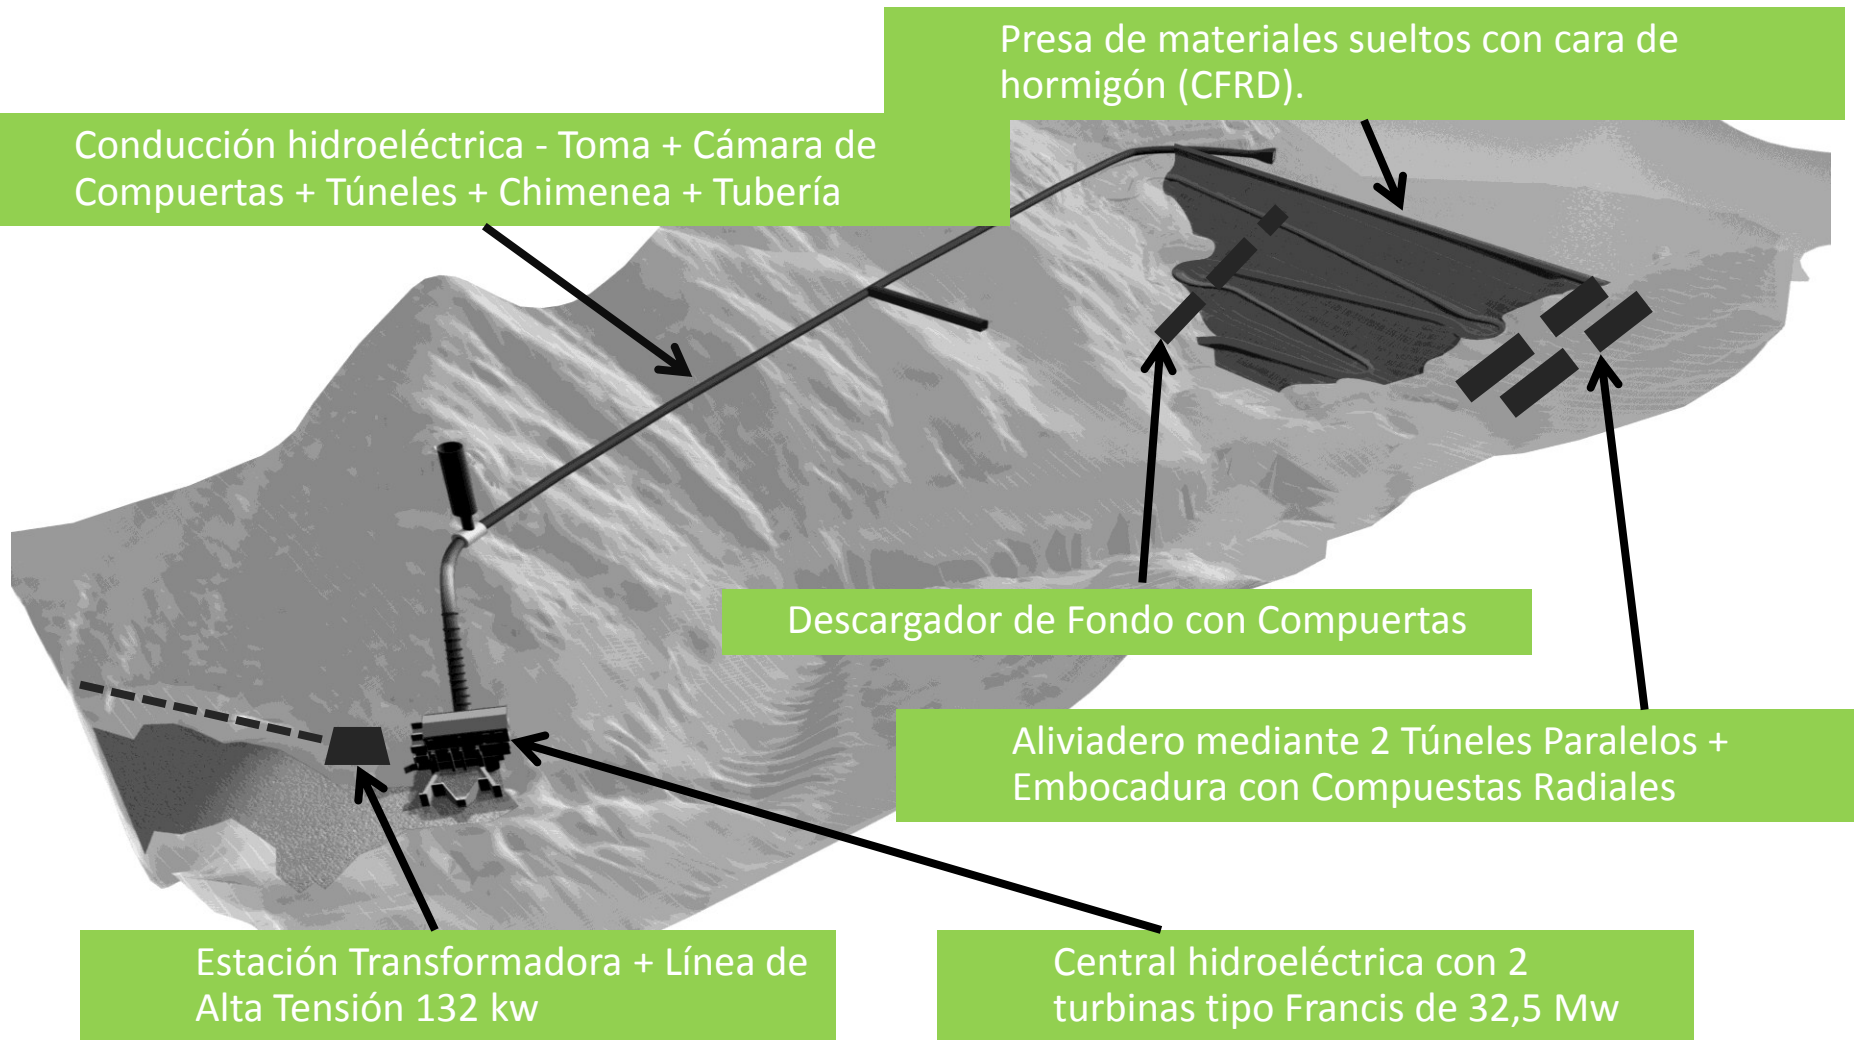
Presa de materiales sueltos con cara de hormigón (CFRD).

Conducción hidroeléctrica - Toma + Cámara de Compuertas + Túneles + Chimenea + Tubería

Descargador de Fondo con Compuertas

Aliviadero mediante 2 Túneles Paralelos + Embocadura con Compuestas Radiales

Estación Transformadora + Línea de Alta Tensión 132 kw

Central hidroeléctrica con 2 turbinas tipo Francis de 32,5 Mw